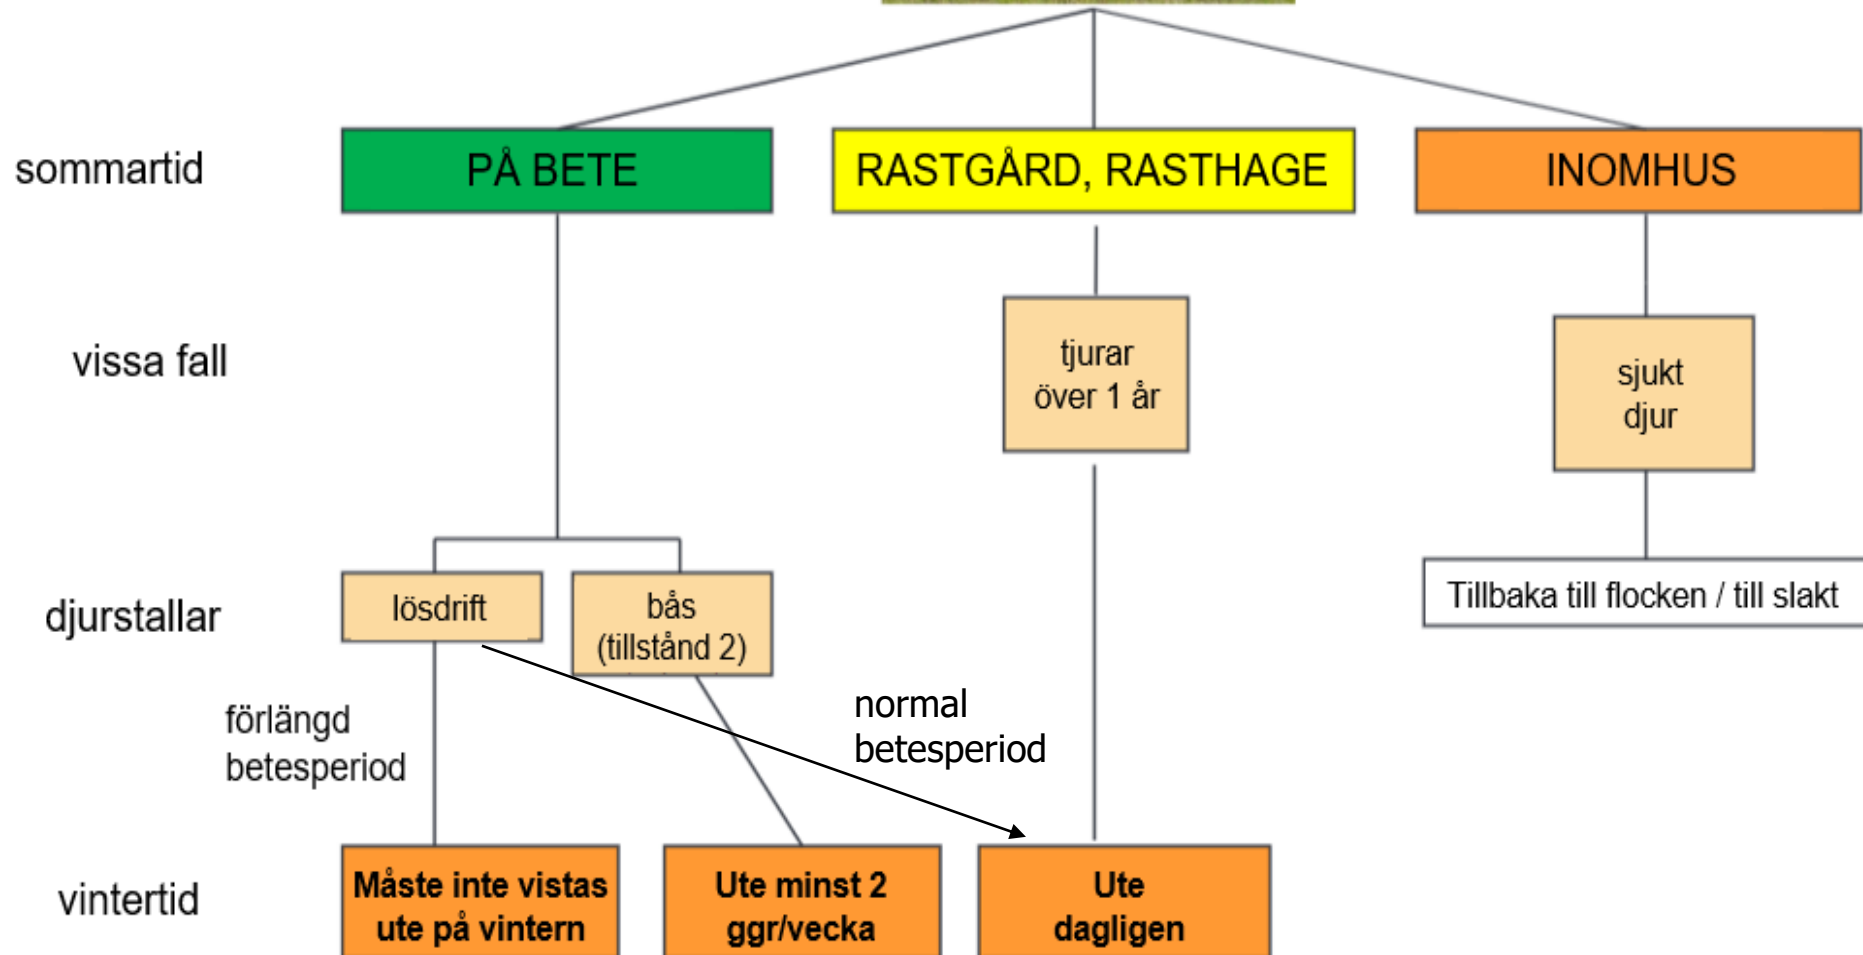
sommartid

PÅ BETE

RASTGÅRD, RASTHAGE

INOMHUS

vissa fall

tjurar över 1 år

sjukt djur

djurstallar

lösdrift

bås (tillstånd 2)

Tillbaka till flocken / till slakt

förlängd betesperiod

normal betesperiod

vintertid

Måste inte vistas ute på vintern

Ute minst 2 ggr/vecka

Ute dagligen